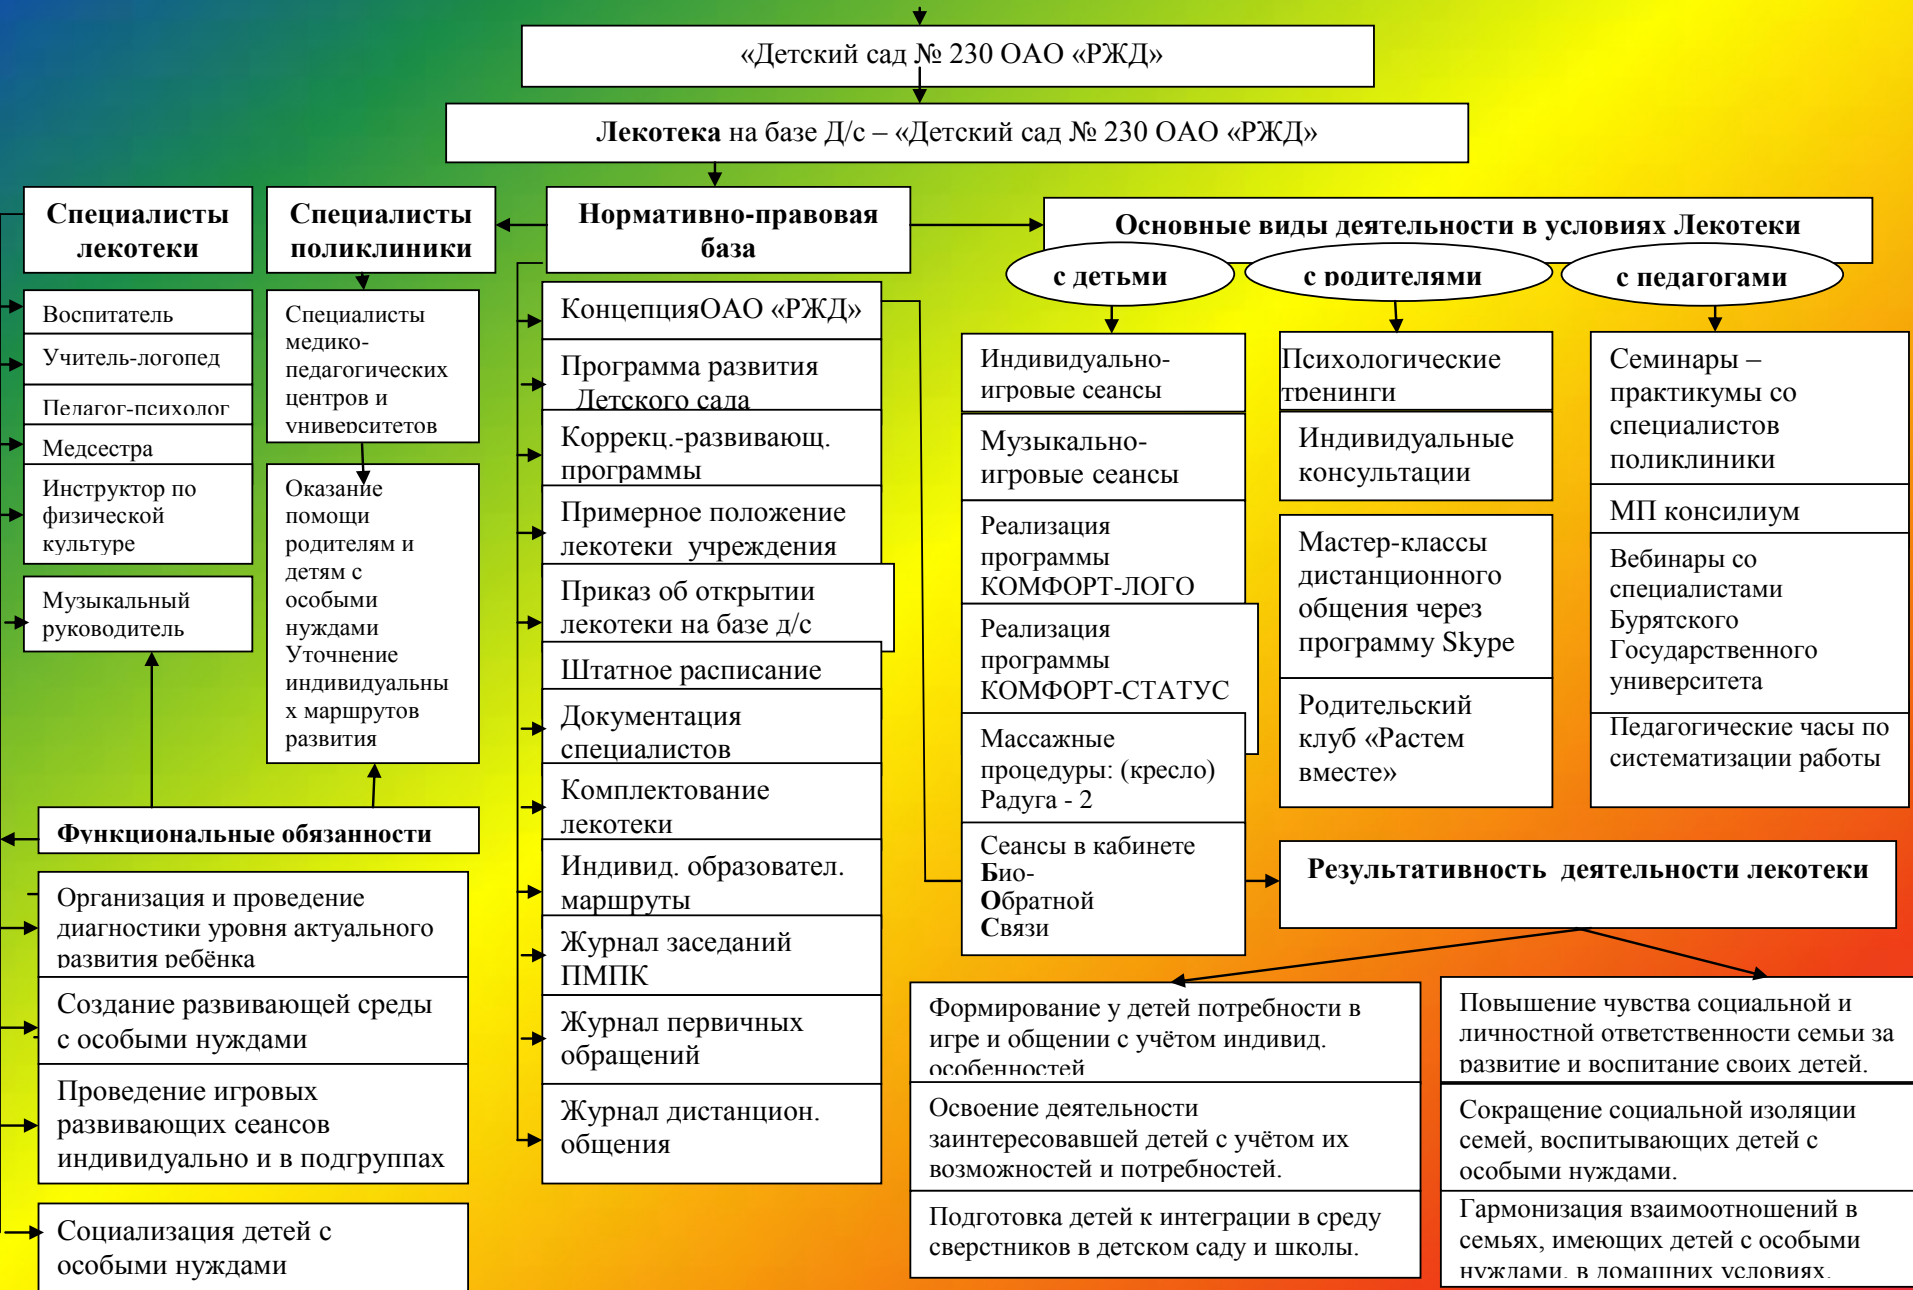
«Детский сад № 230 ОАО «РЖД»

**Лекотека** на базе Д/с – «Детский сад № 230 ОАО «РЖД»

**Специалисты лекотеки**

**Специалисты поликлиники**

**Нормативно-правовая база**

**Основные виды деятельности в условиях Лекотеки**

**с детьми**

**с родителями**

**с педагогами**

Воспитатель

Учитель-логопед

Педагог-психолог

Медсестра

Инструктор по физической культуре

Музыкальный руководитель

Специалисты медико-педагогических центров и университетов

Оказание помощи родителям и детям с особыми нуждами Уточнение индивидуальных маршрутов развития

**Функциональные обязанности**

Организация и проведение диагностики уровня актуального развития ребёнка

Создание развивающей среды с особыми нуждами

Проведение игровых развивающих сеансов индивидуально и в подгруппах

Социализация детей с особыми нуждами

КонцепцияОАО «РЖД»

Программа развития Детского сада

Коррекц.-развивающ. программы

Примерное положение лекотеки учреждения

Приказ об открытии лекотеки на базе д/с

Штатное расписание

Документация специалистов

Комплектование лекотеки

Индивид. образовател. маршруты

Журнал заседаний ПМПК

Журнал первичных обращений

Журнал дистанцион. общения

Индивидуально-игровые сеансы

Музыкально-игровые сеансы

Реализация программы КОМФОРТ-ЛОГО

Реализация программы КОМФОРТ-СТАТУС

Массажные процедуры: (кресло) Радуга - 2

Сеансы в кабинете **Б**ио-**О**братной **С**вязи

Психологические тренинги

Индивидуальные консультации

Мастер-классы дистанционного общения через программу Skype

Родительский клуб «Растем вместе»

Семинары – практикумы со специалистов поликлиники

МП консилиум

Вебинары со специалистами Бурятского Государственного университета

Педагогические часы по систематизации работы

**Результативность деятельности лекотеки**

Формирование у детей потребности в игре и общении с учётом индивид. особенностей

Освоение деятельности заинтересовавшей детей с учётом их возможностей и потребностей.

Подготовка детей к интеграции в среду сверстников в детском саду и школы.

Повышение чувства социальной и личностной ответственности семьи за развитие и воспитание своих детей.

Сокращение социальной изоляции семей, воспитывающих детей с особыми нуждами.

Гармонизация взаимоотношений в семьях, имеющих детей с особыми нуждами, в домашних условиях.